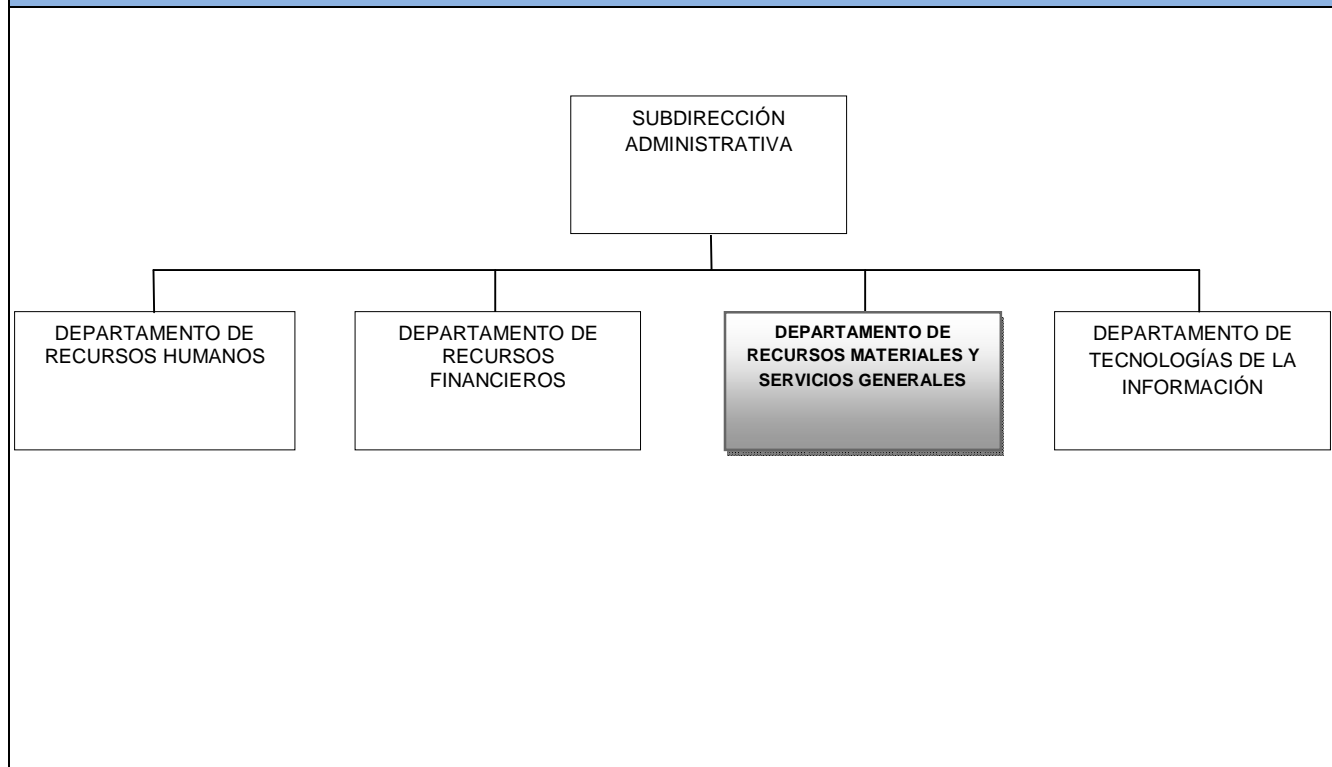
SUBDIRECCIÓN ADMINISTRATIVA

DEPARTAMENTO DE RECURSOS HUMANOS

DEPARTAMENTO DE RECURSOS FINANCIEROS

DEPARTAMENTO DE RECURSOS MATERIALES Y SERVICIOS GENERALES

DEPARTAMENTO DE TECNOLOGÍAS DE LA INFORMACIÓN